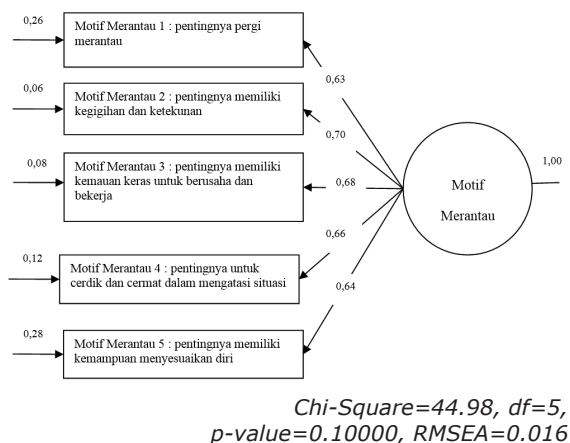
0,26
Motif Merantau 1 : pentingnya pergi merantau

0,63

0,06
Motif Merantau 2 : pentingnya memiliki kegigihan dan ketekunan

0,70

0,08
Motif Merantau 3 : pentingnya memiliki kemauan keras untuk berusaha dan bekerja

0,68

Motif Merantau

1,00

0,66

0,12
Motif Merantau 4 : pentingnya untuk cerdik dan cermat dalam mengatasi situasi

0,64

0,28
Motif Merantau 5 : pentingnya memiliki kemampuan menyesuaikan diri

Chi-Square=44.98, df=5, p-value=0.10000, RMSEA=0.016